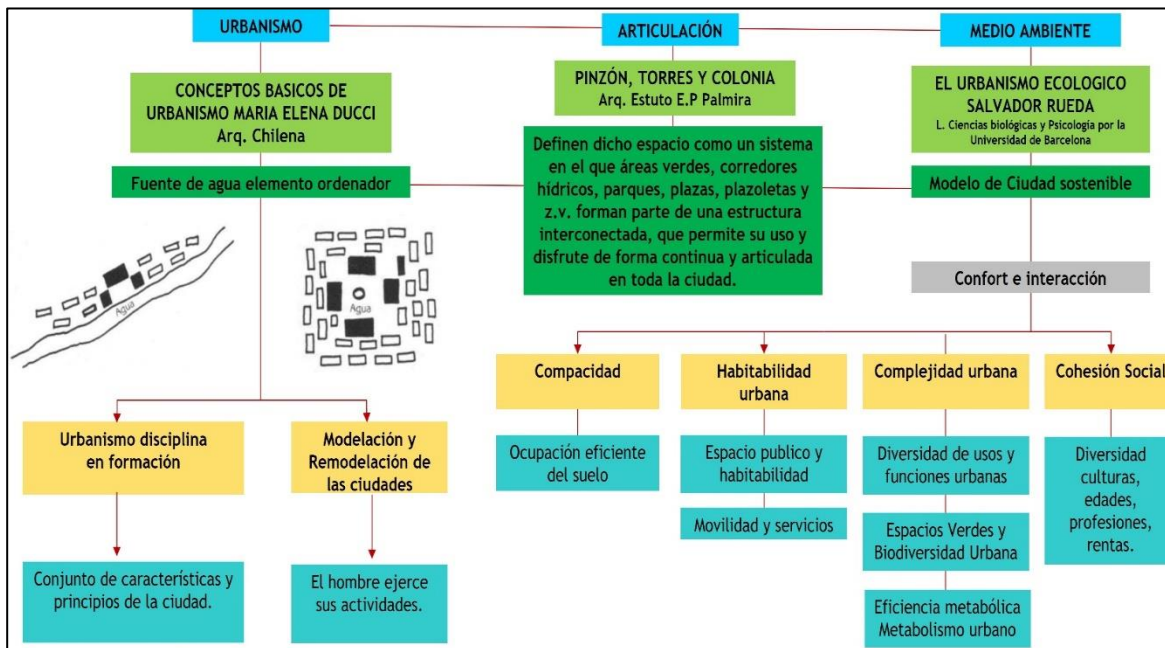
URBANISMO

ARTICULACIÓN

MEDIO AMBIENTE

CONCEPTOS BASICOS DE URBANISMO MARIA ELENA DUCCI
Arq. Chilena

PINZÓN, TORRES Y COLONIA
Arq. Estuto E.P Palmira

EL URBANISMO ECOLOGICO SALVADOR RUEDA
L. Ciencias biológicas y Psicología por la Universidad de Barcelona

Definen dicho espacio como un sistema en el que áreas verdes, corredores hídricos, parques, plazas, plazoletas y z.v. forman parte de una estructura interconectada, que permite su uso y disfrute de forma continua y articulada en toda la ciudad.

Fuente de agua elemento ordenador

Modelo de Ciudad sostenible

Agua

Agua

Confort e interacción

Compacidad

Habitabilidad urbana

Complejidad urbana

Cohesión Social

Ocupación eficiente del suelo

Espacio publico y habitabilidad

Movilidad y servicios

Diversidad de usos y funciones urbanas

Espacios Verdes y Biodiversidad Urbana

Eficiencia metabólica Metabolismo urbano

Diversidad culturas, edades, profesiones, rentas.

Urbanismo disciplina en formación

Modelación y Remodelación de las ciudades

Conjunto de características y principios de la ciudad.

El hombre ejerce sus actividades.